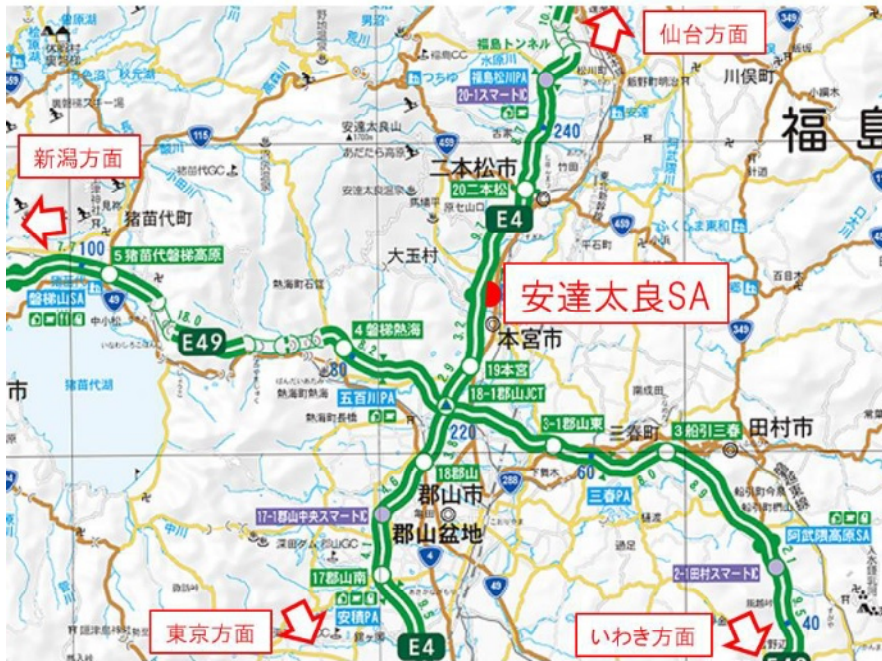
仙台方面
新潟方面
東京方面
いわき方面
安達太良SA
福島
川俣町
福島トンネル
福島松川PA
20-1スマートIC
240
二本松市
20二本松
E4
猪苗代町
5猪苗代磐梯高原
磐梯山SA
100
E49
4磐梯熱海
大玉村
本宮市
19本宮
18-1郡山JCT
五百川PA
猪苗代湖
220
3-1郡山東
三春町
3船引三春
田村市
18郡山
郡山市
郡山盆地
三春PA
17-1郡山中央スマートIC
17郡山南
安積PA
E4
阿武隈高原SA
2-1田村スマートIC
60
40
49
4
288
349
459
115
80
安達太良山
熱海町
五百川
檜原湖
ふくしま東和
水原川
つちゆ